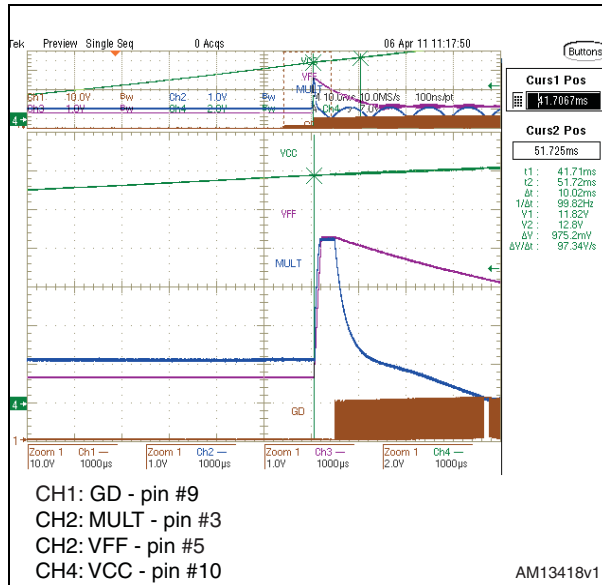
Tek Preview Single Seq 0 Acqs 06 Apr 11 11:17:50

Buttons

Curs1 Pos
41.7067ms

Curs2 Pos
51.725ms

t1 : 41.71ms
t2 : 51.72ms
Δt : 10.02ms
1/Δt : 99.82Hz
V1 : 11.82V
V2 : 12.8V
ΔV : 975.2mV
ΔV/Δt : 97.34V/s

Ch1 10.0V Bw Ch2 1.0V Bw 10.0ms 10.0MS/s 100ns/pt
Ch3 1.0V Bw Ch4 2.0V Bw

VCC
VFF
MULT
GD
VFF
MULT

Zoom 1 Ch1 — 10.0V 1000µs
Zoom 1 Ch2 — 1.0V 1000µs
Zoom 1 Ch3 — 1.0V 1000µs
Zoom 1 Ch4 — 2.0V 1000µs

CH1: GD - pin #9
CH2: MULT - pin #3
CH2: VFF - pin #5
CH4: VCC - pin #10

AM13418v1